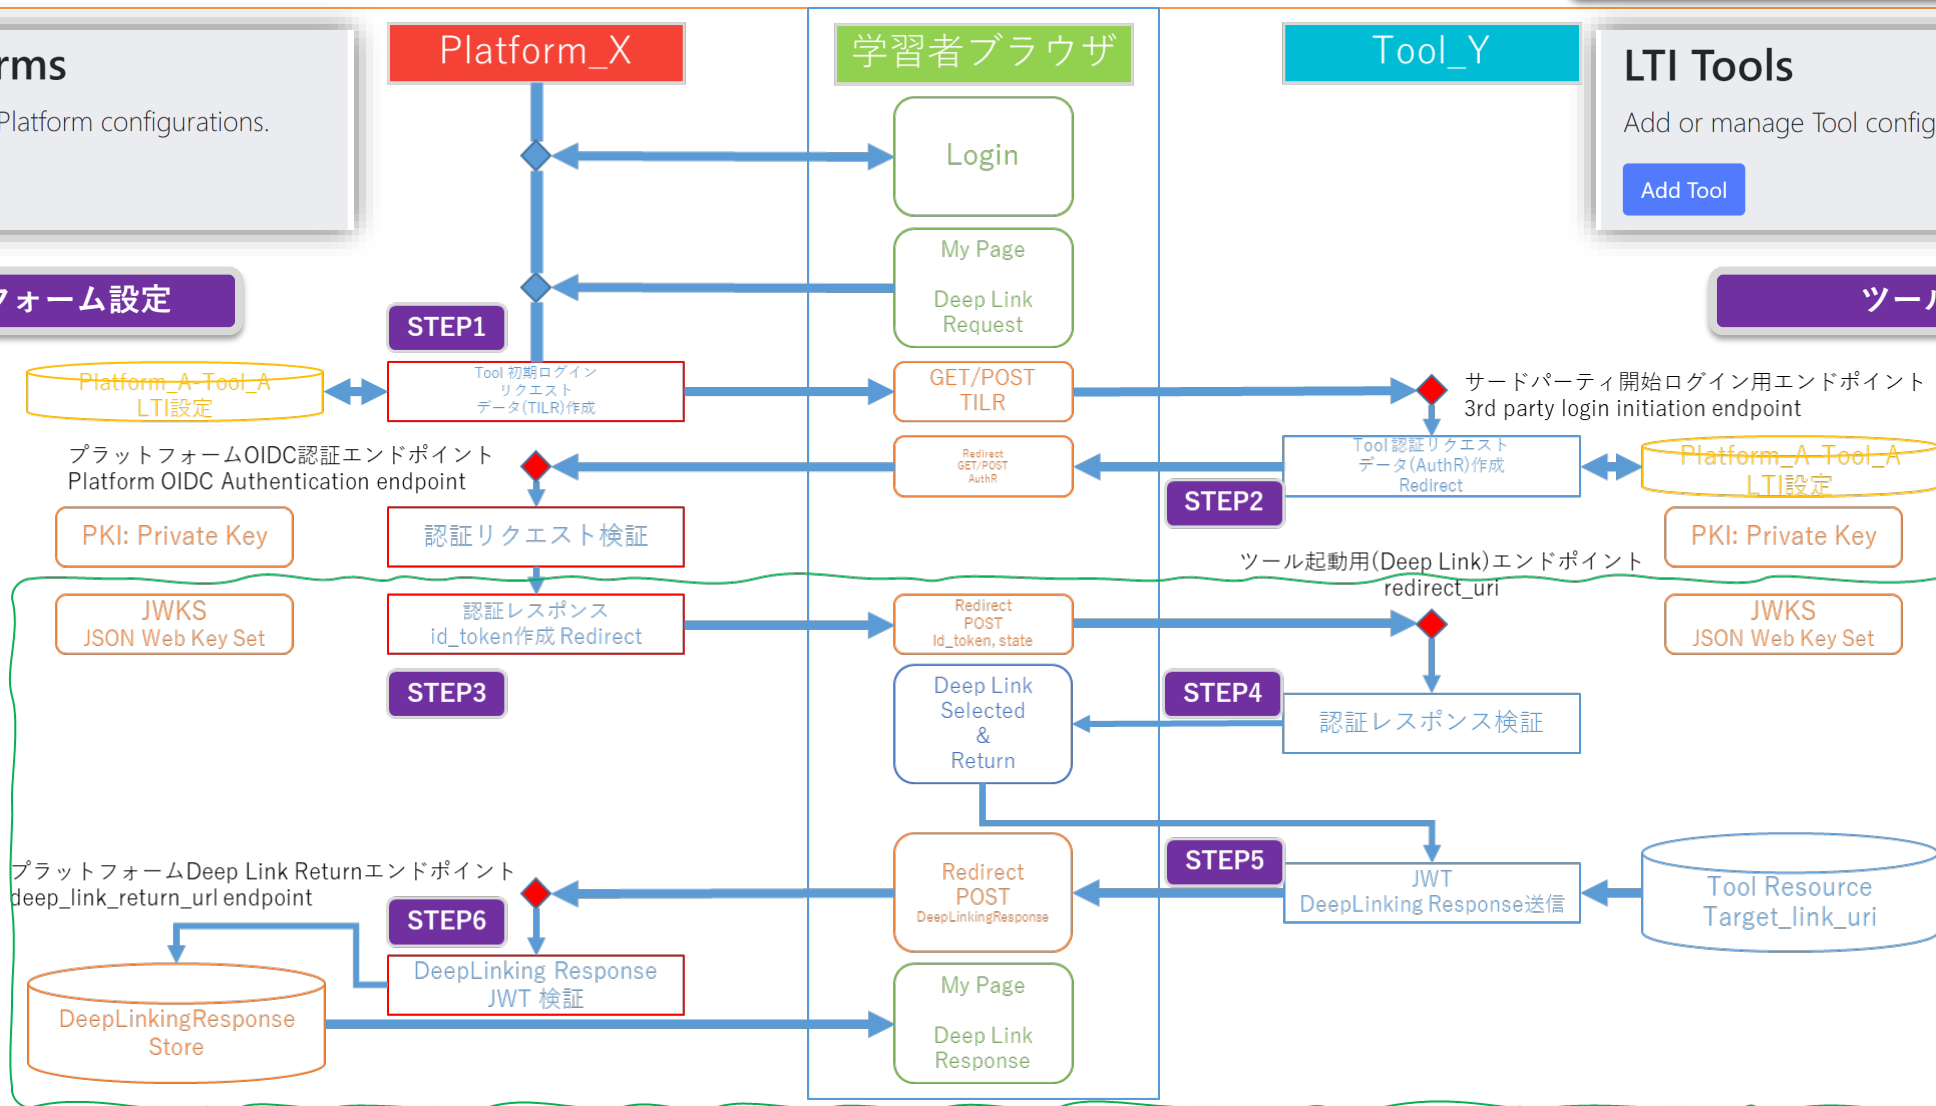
rms
Platform configurations.

ォーム設定

Platform_X

学習者ブラウザ

Tool_Y

LTI Tools
Add or manage Tool config
Add Tool

ツー

Login

My Page
Deep Link Request

STEP1

Platform_A-Tool_A LTI設定

Tool 初期ログイン リクエスト データ(TILR)作成

GET/POST TILR

サードパーティ開始ログイン用エンドポイント
3rd party login initiation endpoint

プラットフォームOIDC認証エンドポイント
Platform OIDC Authentication endpoint

Redirect GET/POST AuthR

Tool 認証リクエスト データ(AuthR)作成 Redirect

Platform_A-Tool_A LTI設定

STEP2

PKI: Private Key

認証リクエスト検証

PKI: Private Key

ツール起動用(Deep Link)エンドポイント
redirect_uri

JWKS
JSON Web Key Set

認証レスポンス id_token作成 Redirect

Redirect POST Id_token, state

JWKS
JSON Web Key Set

STEP3

Deep Link Selected & Return

STEP4

認証レスポンス検証

プラットフォームDeep Link Returnエンドポイント
deep_link_return_url endpoint

Redirect POST DeepLinkingResponse

STEP5

JWT DeepLinking Response送信

Tool Resource Target_link_uri

STEP6

DeepLinking Response JWT 検証

DeepLinkingResponse Store

My Page
Deep Link Response